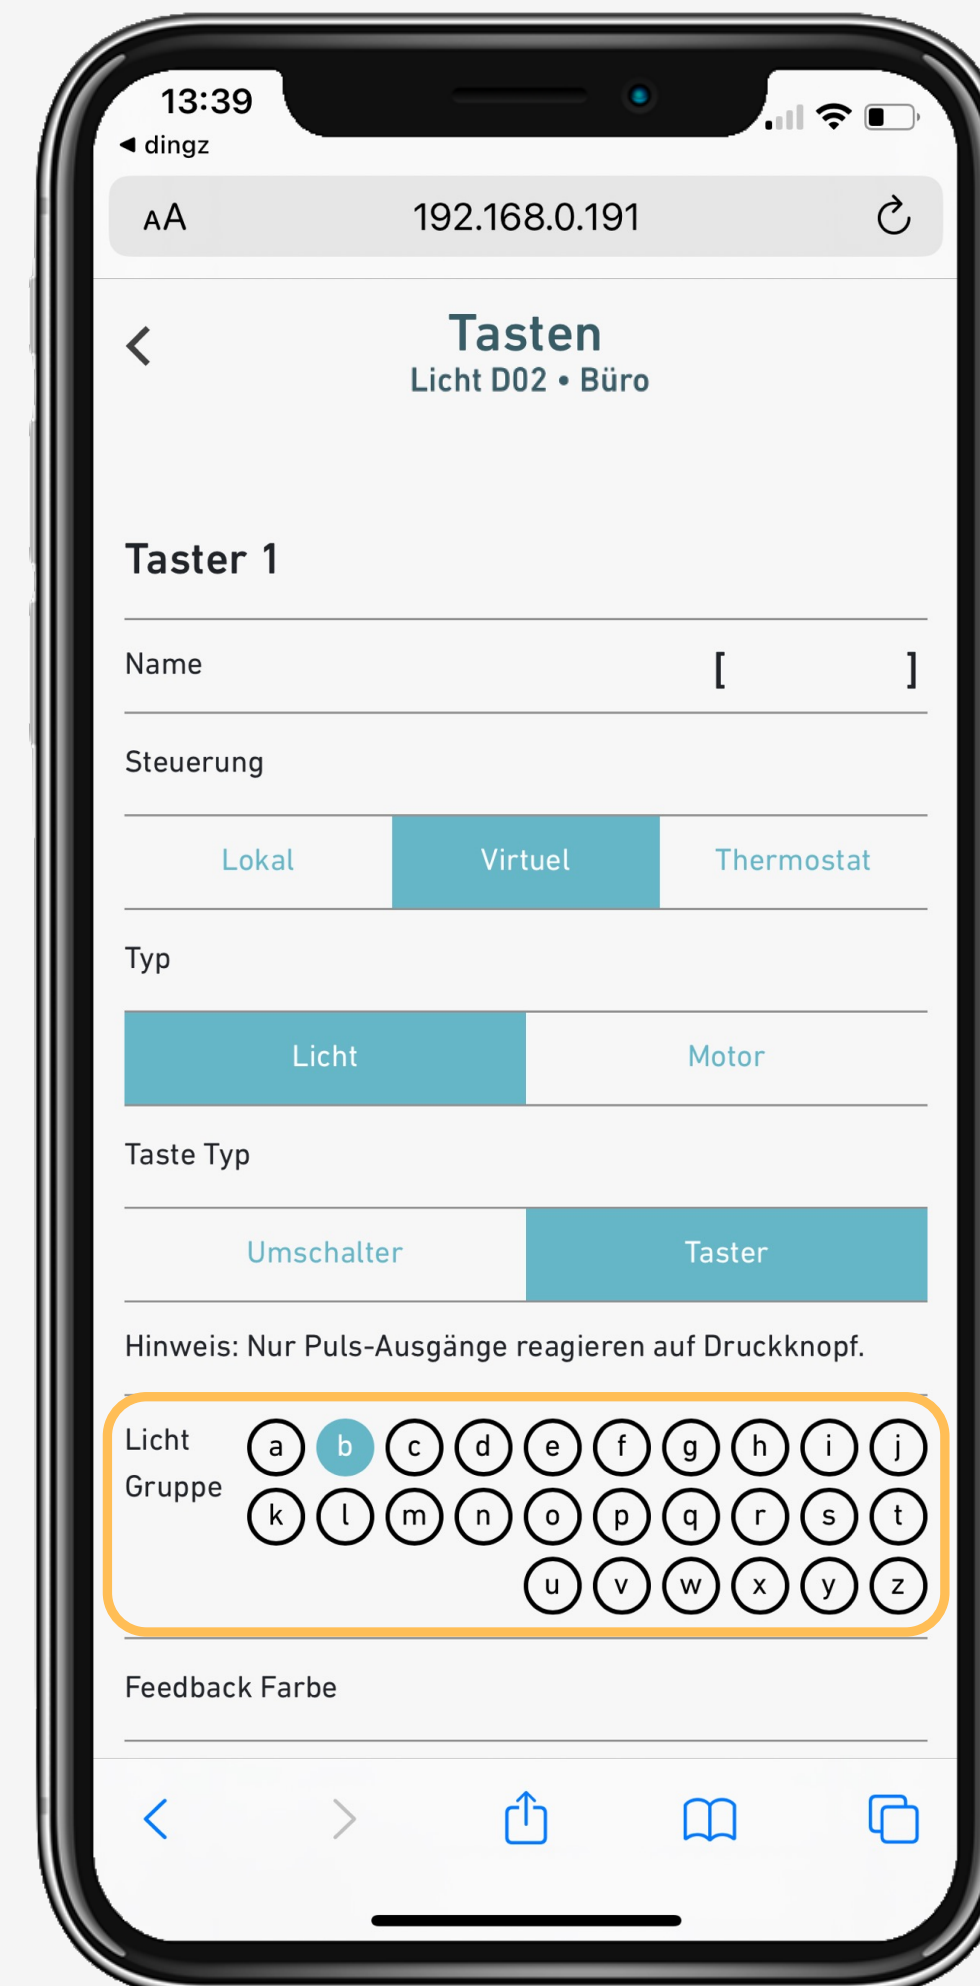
13:39
◂ dingz

AA 192.168.0.191

Tasten
Licht D02 • Büro

Taster 1

Name [ ]

Steuerung

| Lokal | Virtuel | Thermostat |
|---|---|---|

Typ

| Licht | Motor |
|---|---|

Taste Typ

| Umschalter | Taster |
|---|---|

Hinweis: Nur Puls-Ausgänge reagieren auf Druckknopf.

Licht Gruppe
a b c d e f g h i j
k l m n o p q r s t
u v w x y z

Feedback Farbe